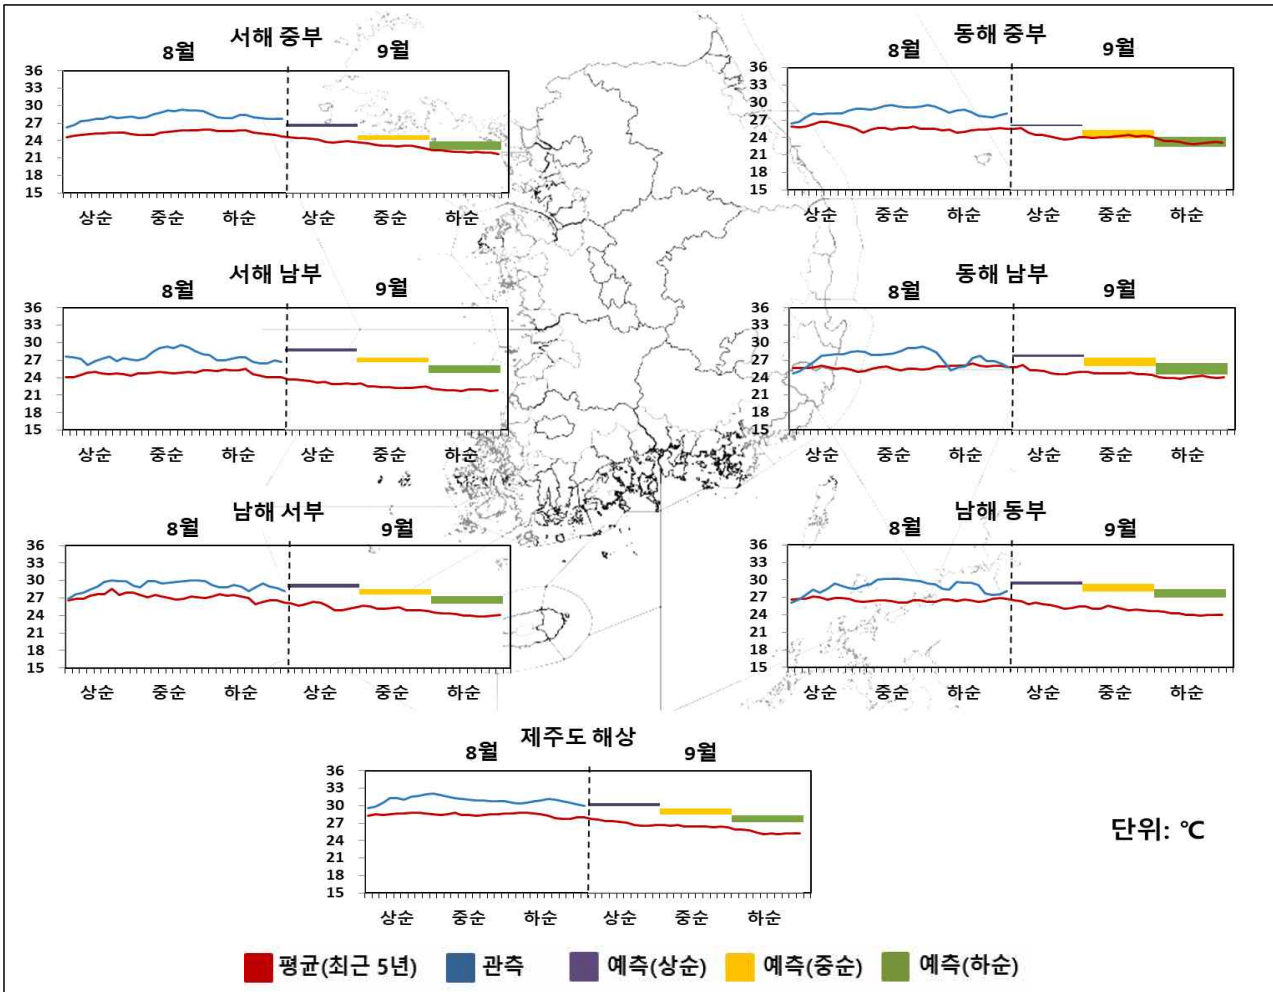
서해 중부
8월 9월
36
33
30
27
24
21
18
15
상순 중순 하순 상순 중순 하순

동해 중부
8월 9월
36
33
30
27
24
21
18
15
상순 중순 하순 상순 중순 하순

서해 남부
8월 9월
36
33
30
27
24
21
18
15
상순 중순 하순 상순 중순 하순

동해 남부
8월 9월
36
33
30
27
24
21
18
15
상순 중순 하순 상순 중순 하순

남해 서부
8월 9월
36
33
30
27
24
21
18
15
상순 중순 하순 상순 중순 하순

남해 동부
8월 9월
36
33
30
27
24
21
18
15
상순 중순 하순 상순 중순 하순

제주도 해상
8월 9월
36
33
30
27
24
21
18
15
상순 중순 하순 상순 중순 하순

단위: ℃

평균(최근 5년) 관측 예측(상순) 예측(중순) 예측(하순)